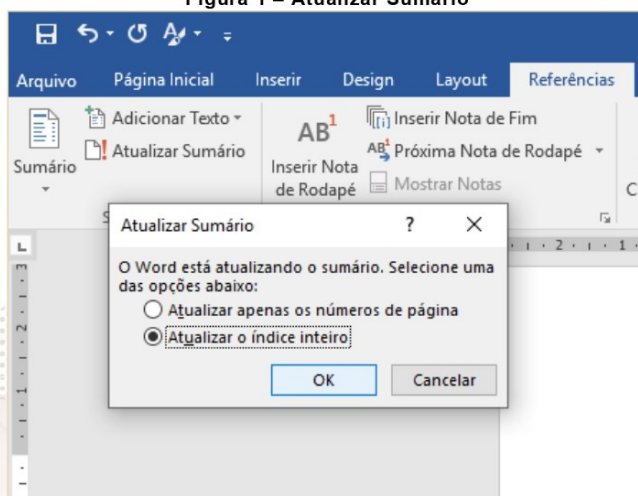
Figura 1 – Atualizar Sumário

Arquivo Página Inicial Inserir Design Layout Referências

Sumário

Adicionar Texto

Atualizar Sumário

$AB^1$

Inserir Nota de Rodapé

Inserir Nota de Fim

Próxima Nota de Rodapé

Mostrar Notas

Atualizar Sumário ? X

O Word está atualizando o sumário. Selecione uma das opções abaixo:

Atualizar apenas os números de página

Atualizar o índice inteiro

OK Cancelar